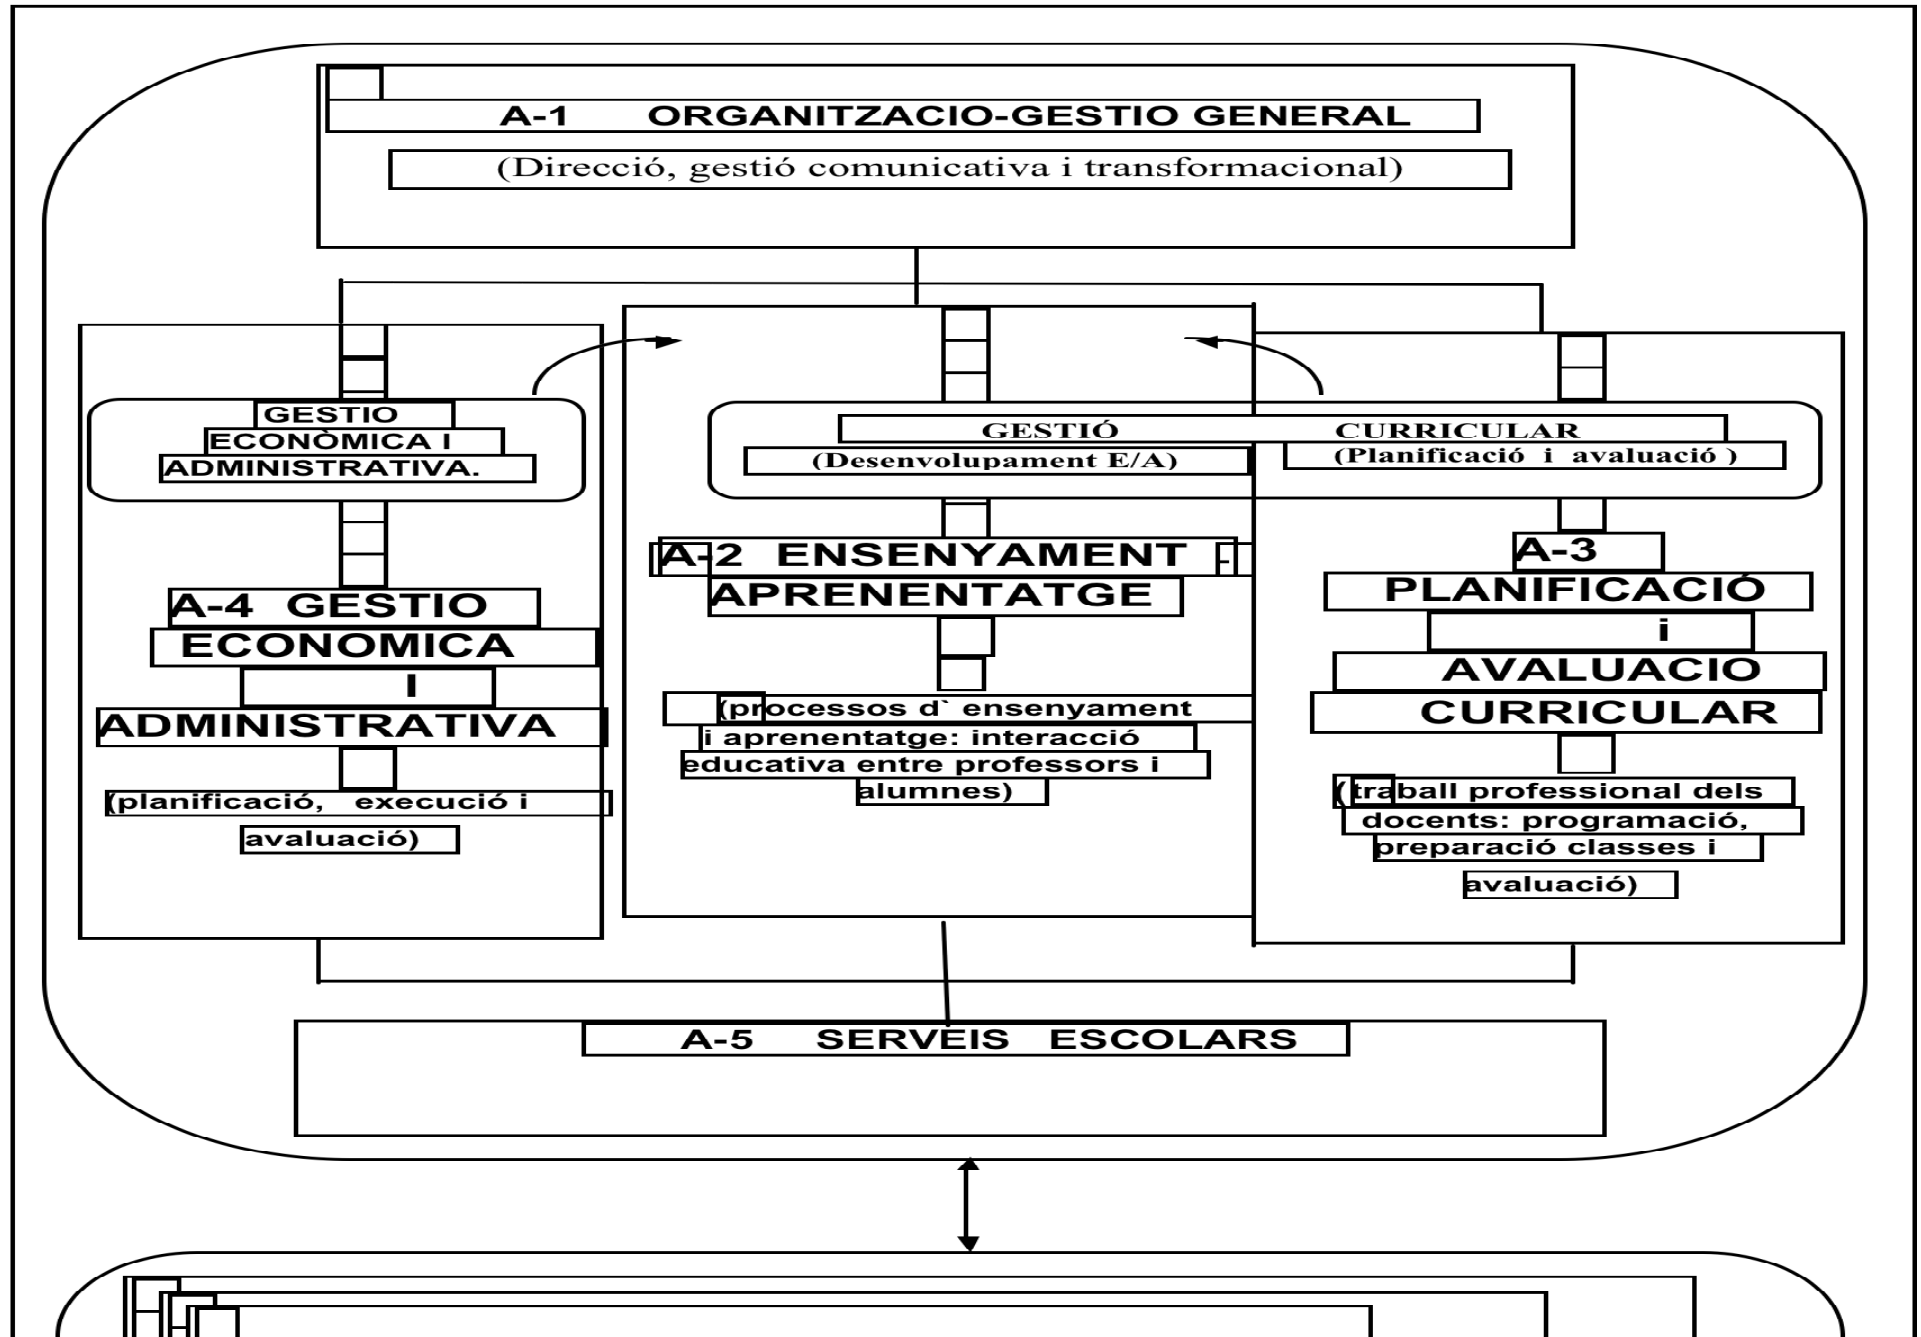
A-1 ORGANITZACIO-GESTIO GENERAL

(Direcció, gestió comunicativa i transformacional)

GESTIO ECONÒMICA I ADMINISTRATIVA.

GESTIÓ CURRICULAR

(Desenvolupament E/A)

(Planificació i avaluació )

A-4 GESTIO ECONOMICA I ADMINISTRATIVA

(planificació, execució i avaluació)

A-2 ENSENYAMENT - APRENENTATGE

(processos d` ensenyament i aprenentatge: interacció educativa entre professors i alumnes)

A-3 PLANIFICACIÓ i AVALUACIO CURRICULAR

(traball professional dels docents: programació, preparació classes i avaluació)

A-5 SERVEIS ESCOLARS